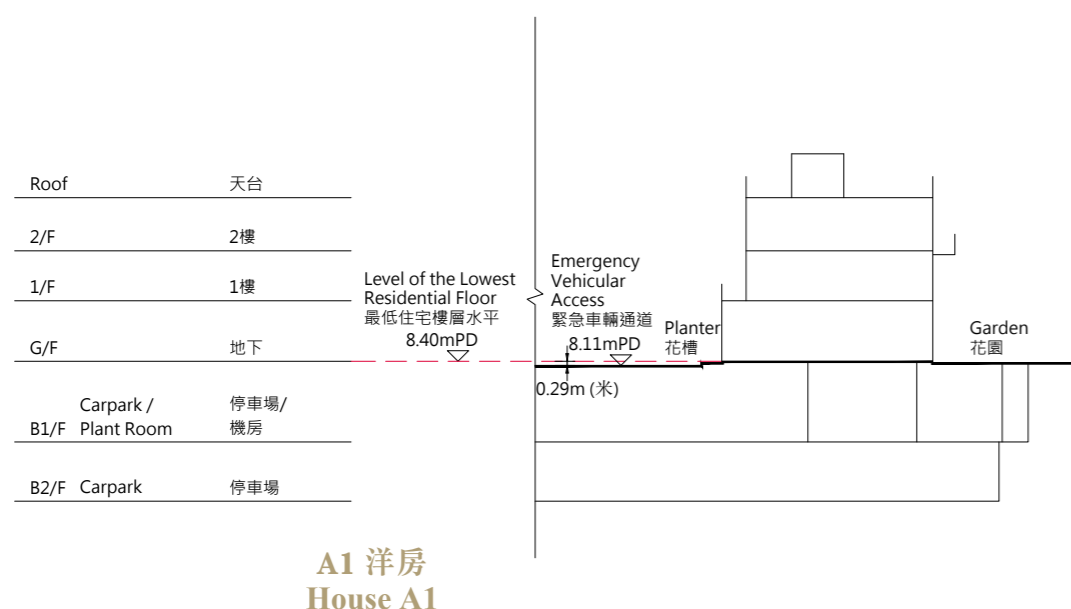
Roof 天台

2/F 2樓

1/F 1樓

G/F 地下

B1/F Carpark / Plant Room 停車場/機房

B2/F Carpark 停車場

Level of the Lowest Residential Floor
最低住宅樓層水平
8.40mPD

Emergency Vehicular Access
緊急車輛通道
8.11mPD

0.29m (米)

Planter
花槽

Garden
花園

A1 洋房
House A1